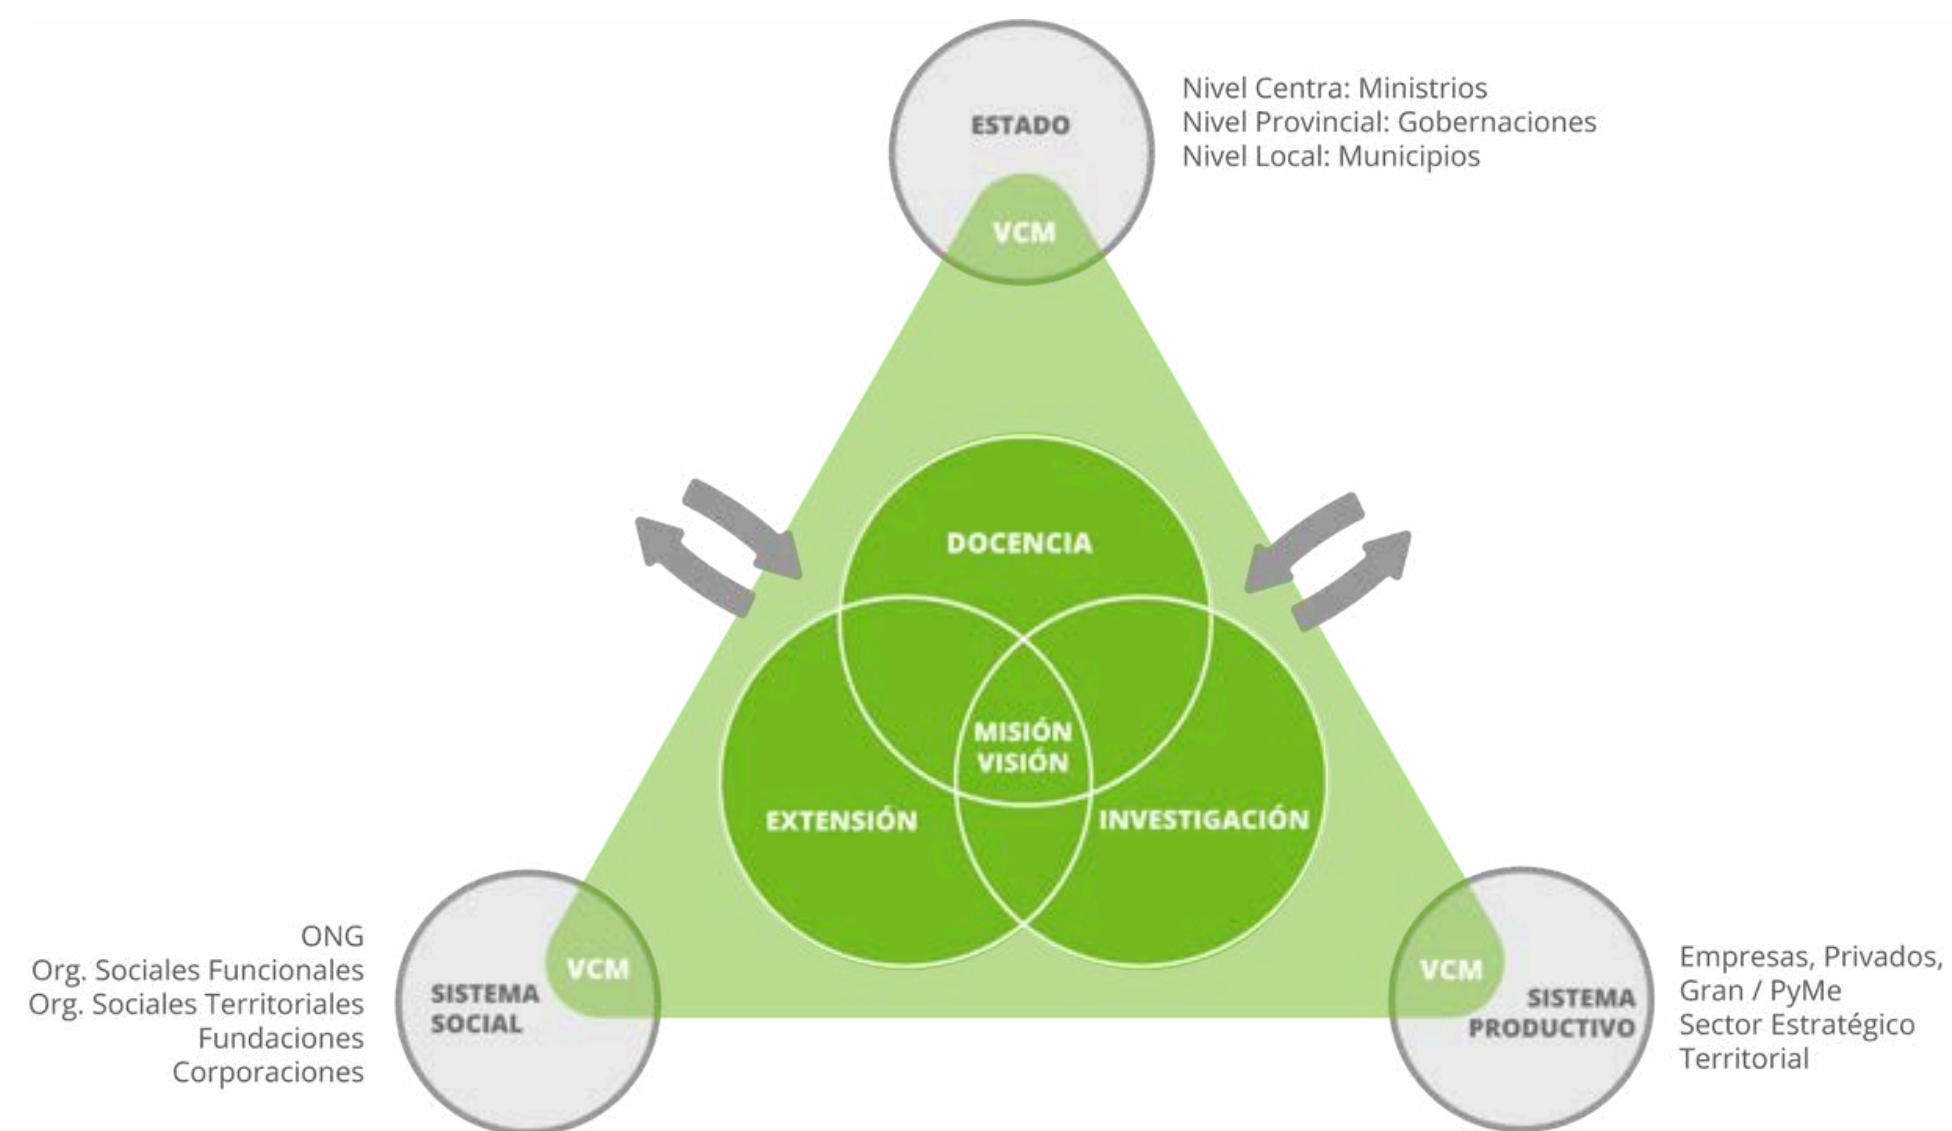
ESTADO

VCM

Nivel Centra: Ministrios
Nivel Provincial: Gobernaciones
Nivel Local: Municipios

DOCENCIA

MISIÓN
VISIÓN

EXTENSIÓN

INVESTIGACIÓN

ONG
Org. Sociales Funcionales
Org. Sociales Territoriales
Fundaciones
Corporaciones

VCM

SISTEMA
SOCIAL

VCM

SISTEMA
PRODUCTIVO

Empresas, Privados,
Gran / PyMe
Sector Estratégico
Territorial